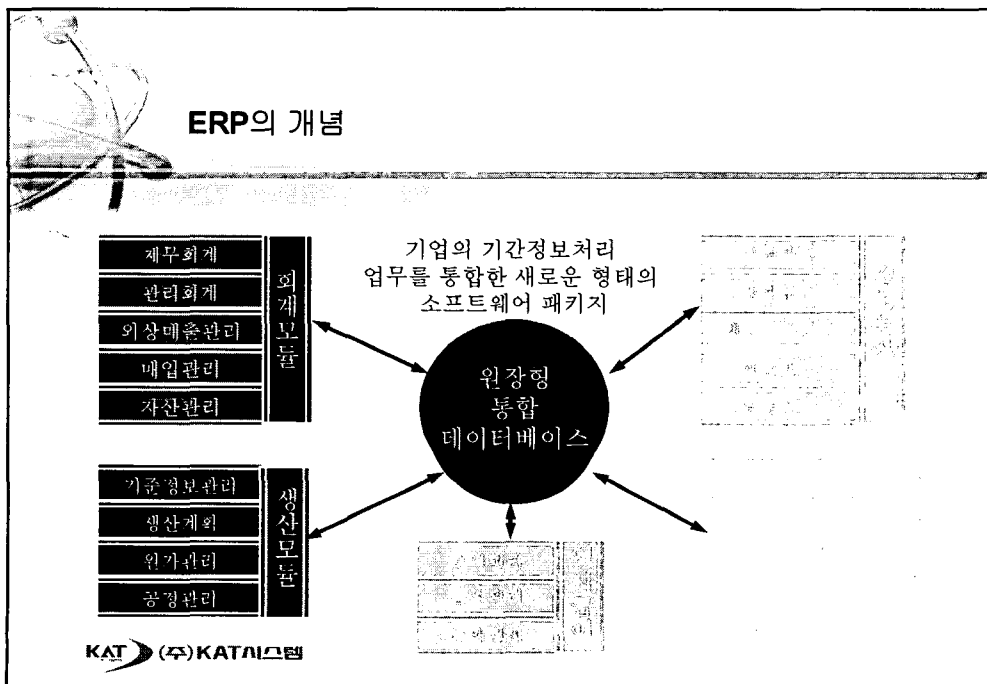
ERP의 개념

재무회계
관리회계
외상매출관리
매입관리
자산관리

회계모듈

기업의 기간정보처리
업무를 통합한 새로운 형태의
소프트웨어 패키지

원장형
통합
데이터베이스

기준정보관리
생산계획
원가관리
공정관리

생산모듈

KAT (주)KAT시스템